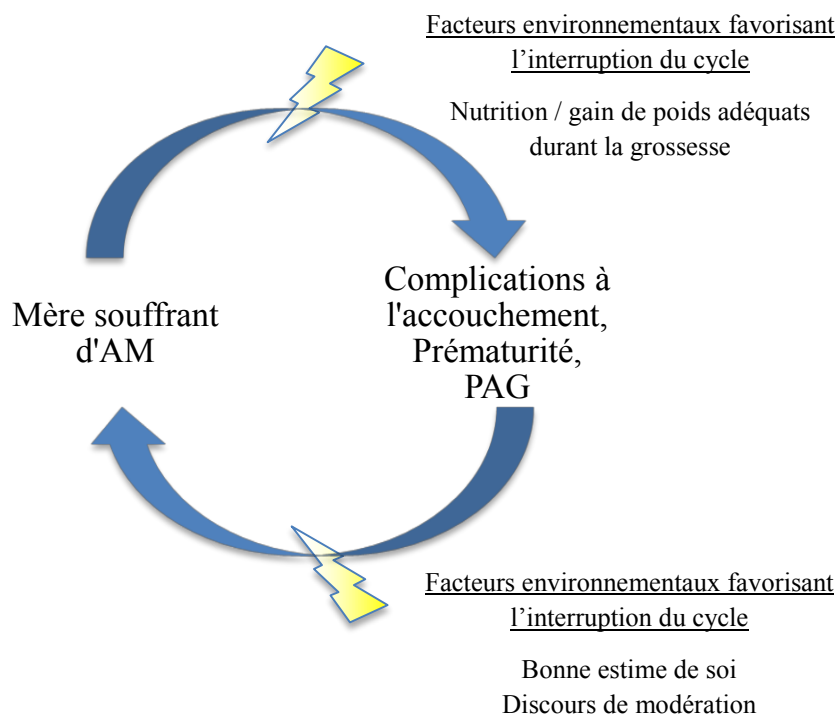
Facteurs environnementaux favorisant l’interruption du cycle

Nutrition / gain de poids adéquats durant la grossesse

Complications à l'accouchement, Prématurité, PAG

Mère souffrant d'AM

Facteurs environnementaux favorisant l’interruption du cycle

Bonne estime de soi
Discours de modération